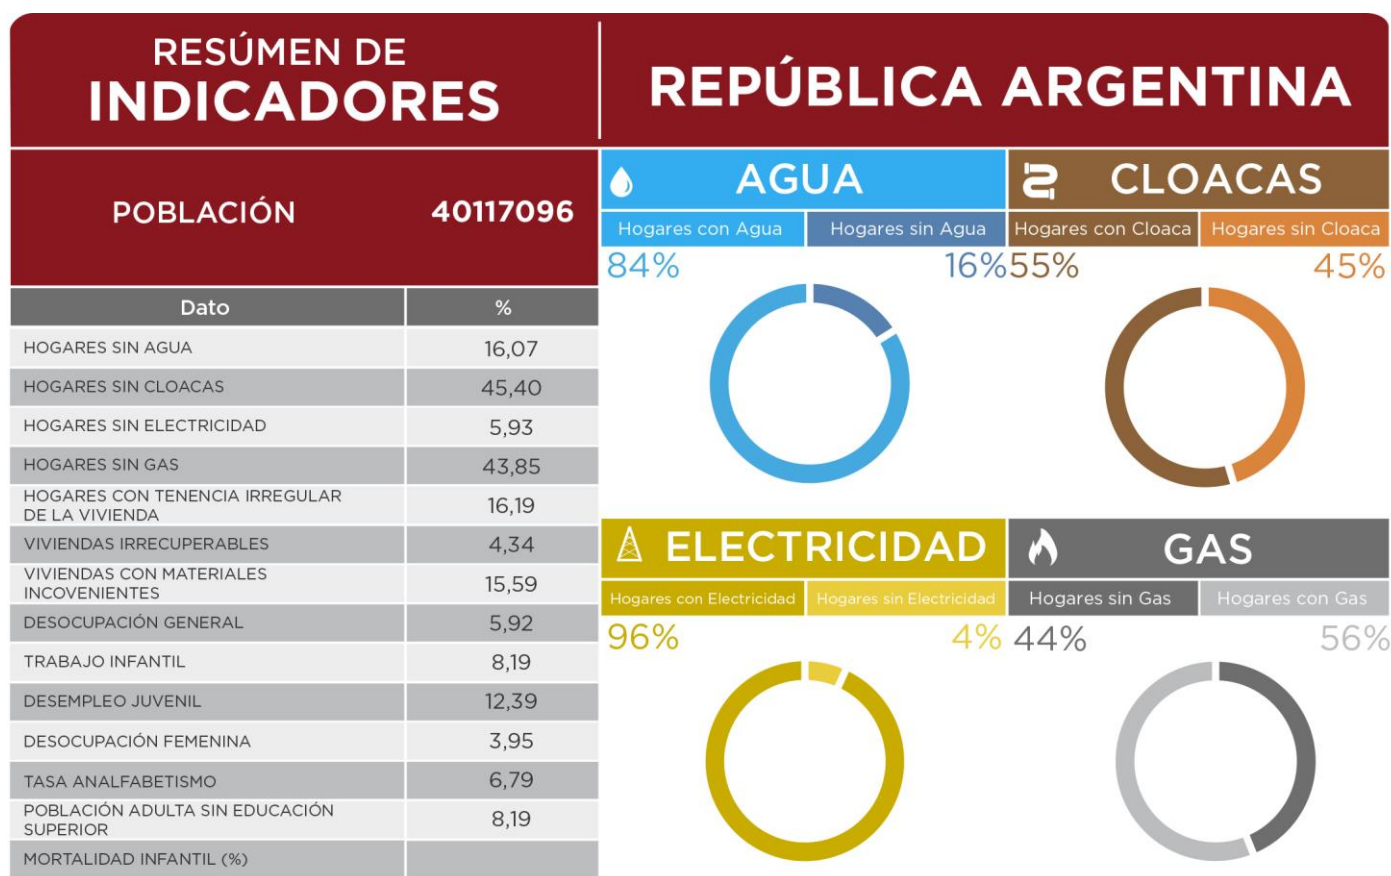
RESÚMEN DE INDICADORES

REPÚBLICA ARGENTINA

POBLACIÓN 40117096

| Dato | % |
|---|---|
| HOGARES SIN AGUA | 16,07 |
| HOGARES SIN CLOACAS | 45,40 |
| HOGARES SIN ELECTRICIDAD | 5,93 |
| HOGARES SIN GAS | 43,85 |
| HOGARES CON TENENCIA IRREGULAR DE LA VIVIENDA | 16,19 |
| VIVIENDAS IRRECUPERABLES | 4,34 |
| VIVIENDAS CON MATERIALES INCOVENIENTES | 15,59 |
| DESOCUPACIÓN GENERAL | 5,92 |
| TRABAJO INFANTIL | 8,19 |
| DESEMPLEO JUVENIL | 12,39 |
| DESOCUPACIÓN FEMENINA | 3,95 |
| TASA ANALFABETISMO | 6,79 |
| POBLACIÓN ADULTA SIN EDUCACIÓN SUPERIOR | 8,19 |
| MORTALIDAD INFANTIL (%) | |

AGUA
Hogares con Agua Hogares sin Agua
84% 16%

CLOACAS
Hogares con Cloaca Hogares sin Cloaca
55% 45%

ELECTRICIDAD
Hogares con Electricidad Hogares sin Electricidad
96% 4%

GAS
Hogares sin Gas Hogares con Gas
44% 56%